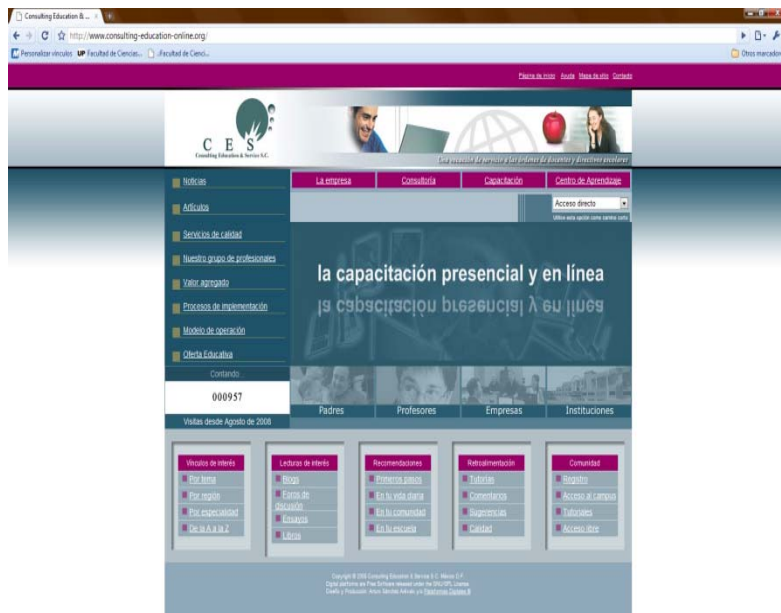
Consulting Education &... ×

http://www.consulting-education-online.org/

Personalizar vínculos UP Facultad de Ciencias... Facultad de Cienci...

Otros marcadores

Página de inicio Ayuda Mapa de sitio Contacto

C E S
Consulting Education & Service S.C.

Una vocación de servicio a las órdenes de docentes y directivos escolares

Noticias

Artículos

Servicios de calidad

Nuestro grupo de profesionales

Valor agregado

Procesos de implementación

Modelo de operación

Oferta Educativa

Contando

000957

Visitas desde Agosto de 2008

La empresa | Consultoría | Capacitación | Centro de Aprendizaje

Acceso directo

Utilice esta opción como camino corto

la capacitación presencial y en línea

Padres | Profesores | Empresas | Instituciones

Vínculos de interés
Por tema
Por región
Por especialidad
De la A a la Z

Lecturas de interés
Blogs
Foros de discusión
Ensayos
Libros

Recomendaciones
Primeros pasos
En tu vida diaria
En tu comunidad
En tu escuela

Retroalimentación
Tutorías
Comentarios
Sugerencias
Calidad

Comunidad
Registro
Acceso al campus
Tutoriales
Acceso libre

Copyright © 2008 Consulting Education & Service S.C. México D.F.
Digital platforms are Free Software released under the GNU/GPL License
Diseño y Producción: Arturo Sánchez Arévalo y/o Plataformas Digitales ®